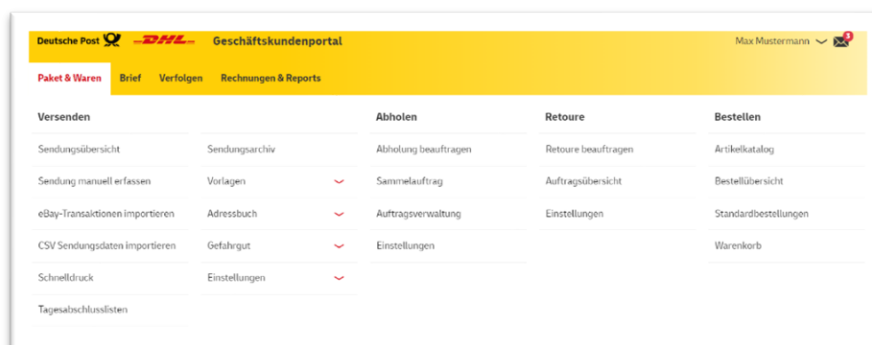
Deutsche Post DHL Geschäftskundenportal

Max Mustermann 1

Paket & Waren Brief Verfolgen Rechnungen & Reports

Versenden

Sendungsübersicht

Sendung manuell erfassen

eBay-Transaktionen importieren

CSV Sendungsdaten importieren

Schnelldruck

Tagesabschlusslisten

Sendungsarchiv

Vorlagen

Adressbuch

Gefahrgut

Einstellungen

Abholen

Abholung beauftragen

Sammelauftrag

Auftragsverwaltung

Einstellungen

Retoure

Retoure beauftragen

Auftragsübersicht

Einstellungen

Bestellen

Artikelkatalog

Bestellübersicht

Standardbestellungen

Warenkorb